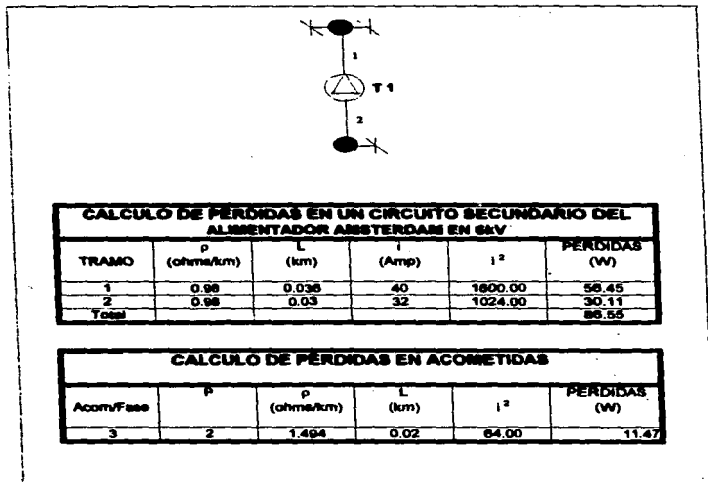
1

T 1

2

| CALCULO DE PERDIDAS EN UN CIRCUITO SECUNDARIO DEL ALIMENTADOR AMSTERDAM EN 6kV | | | | | |
|---|---|---|---|---|---|
| TRAMO | ρ (ohms/km) | L (km) | I (Amp) | I $^2$ | PERDIDAS (W) |
| 1 | 0.98 | 0.036 | 40 | 1600.00 | 56.45 |
| 2 | 0.98 | 0.03 | 32 | 1024.00 | 30.11 |
| Total | | | | | 86.55 |

| CALCULO DE PERDIDAS EN ACOMETIDAS | | | | | |
|---|---|---|---|---|---|
| Acom/Fase | P | ρ (ohms/km) | L (km) | I $^2$ | PERDIDAS (W) |
| 3 | 2 | 1.494 | 0.02 | 64.00 | 11.47 |